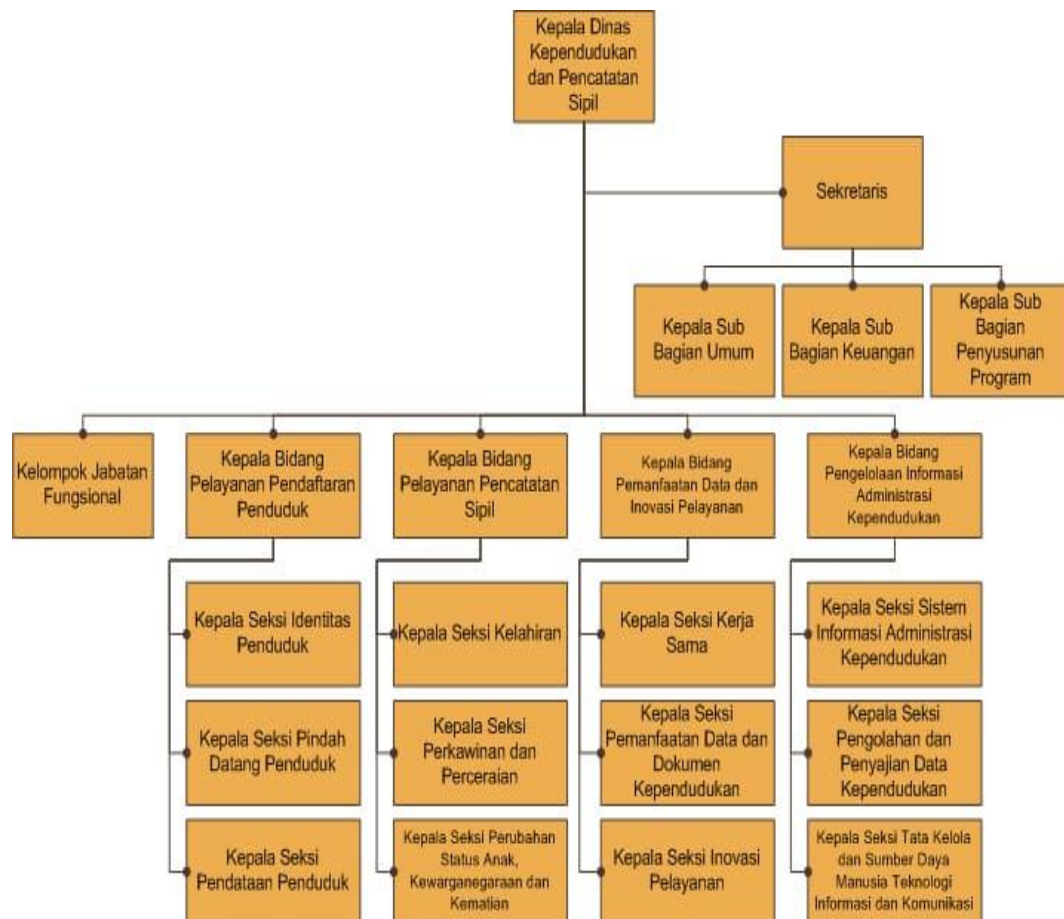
Kepala Dinas Kependudukan dan Pencatatan Sipil

Sekretaris

Kepala Sub Bagian Umum

Kepala Sub Bagian Keuangan

Kepala Sub Bagian Penyusunan Program

Kelompok Jabatan Fungsional

Kepala Bidang Pelayanan Pendaftaran Penduduk

Kepala Seksi Identitas Penduduk

Kepala Seksi Pindah Datang Penduduk

Kepala Seksi Pendataan Penduduk

Kepala Bidang Pelayanan Pencatatan Sipil

Kepala Seksi Kelahiran

Kepala Seksi Perkawinan dan Perceraian

Kepala Seksi Perubahan Status Anak, Kewarganegaraan dan Kematian

Kepala Bidang Pemanfaatan Data dan Inovasi Pelayanan

Kepala Seksi Kerja Sama

Kepala Seksi Pemanfaatan Data dan Dokumen Kependudukan

Kepala Seksi Inovasi Pelayanan

Kepala Bidang Pengelolaan Informasi Administrasi Kependudukan

Kepala Seksi Sistem Informasi Administrasi Kependudukan

Kepala Seksi Pengolahan dan Penyajian Data Kependudukan

Kepala Seksi Tata Kelola dan Sumber Daya Manusia Teknologi Informasi dan Komunikasi